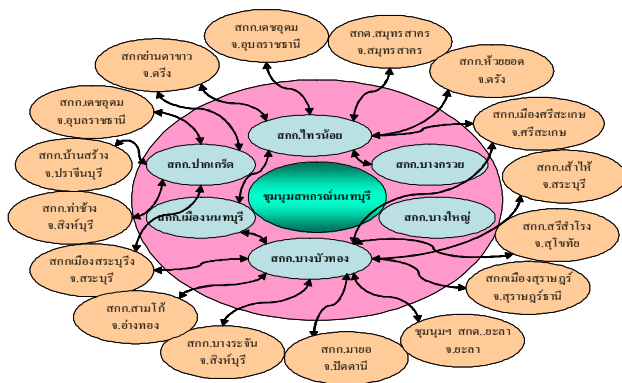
สกก.เดชอุดม
จ.อุบลราชธานี

สกค.สมุทรสาคร
จ.สมุทรสาคร

สกกย่านตาขาว
จ.ตรัง

สกก.ห้วยยอด
จ.ตรัง

สกก.เดชอุดม
จ.อุบลราชธานี

สกก.ไทรน้อย

สกก.เมืองศรีสะเกษ
จ.ศรีสะเกษ

สกก.บ้านสร้าง
จ.ปราจีนบุรี

สกก.ปากเกร็ด

สกก.บางกรวย

สกก.เสาไห้
จ.สระบุรี

ชุมนุมสหกรณ์นนทบุรี

สกก.ท่าช้าง
จ.สิงห์บุรี

สกก.เมืองนนทบุรี

สกก.บางใหญ่

สกก.ศรีสำโรง
จ.สุโขทัย

สกกเมืองสระบุรี
จ.สระบุรี

สกก.บางบัวทอง

สกกเมืองสุราษฎร์
จ.สุราษฎร์ธานี

สกก.สามโก้
จ.อ่างทอง

ชุมนุมฯ สกค..ยะลา
จ.ยะลา

สกก.บางระจัน
จ.สิงห์บุรี

สกก.มายอ
จ.ปัตตานี